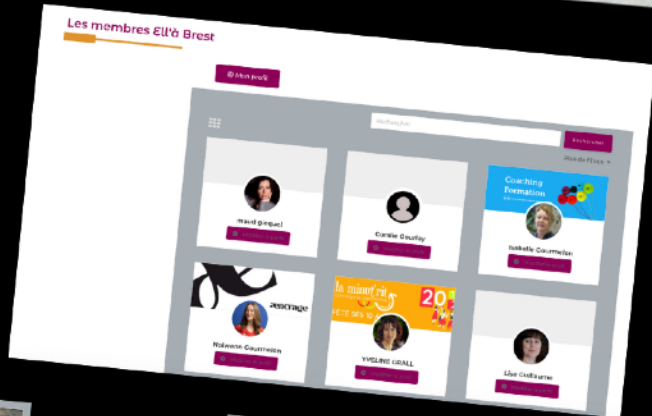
Les membres Ell'à Brest

Mon profil

Rechercher

Rechercher

Trier par

maud jacquel

Coralie Courtay

Coaching Formation

Isabelle Courmelon

ancrage

Nolwenn Courmelon

la minut' rit

20

YVELINE GRALL

Lise Guillaume